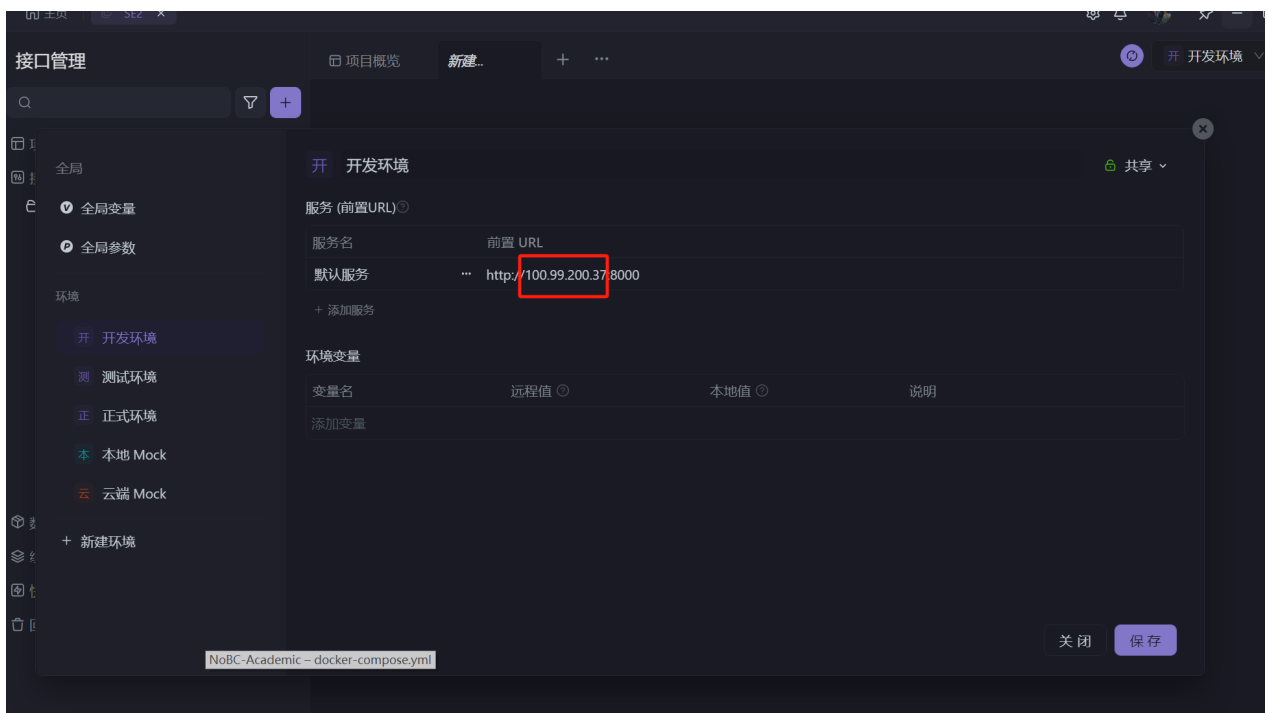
主页 SE2

接口管理

项目概览 新建... + ···

开 开发环境

全局

全局变量

全局参数

环境

开 开发环境

测 测试环境

正 正式环境

本 本地 Mock

云 云端 Mock

+ 新建环境

开 开发环境

共享

服务 (前置URL)

| 服务名 | 前置 URL |
|---|---|
| 默认服务 ··· | http://100.99.200.37:8000 |

+ 添加服务

环境变量

| 变量名 | 远程值 | 本地值 | 说明 |
|---|---|---|---|
| 添加变量 | | | |

关闭 保存

NoBC-Academic – docker-compose.yml